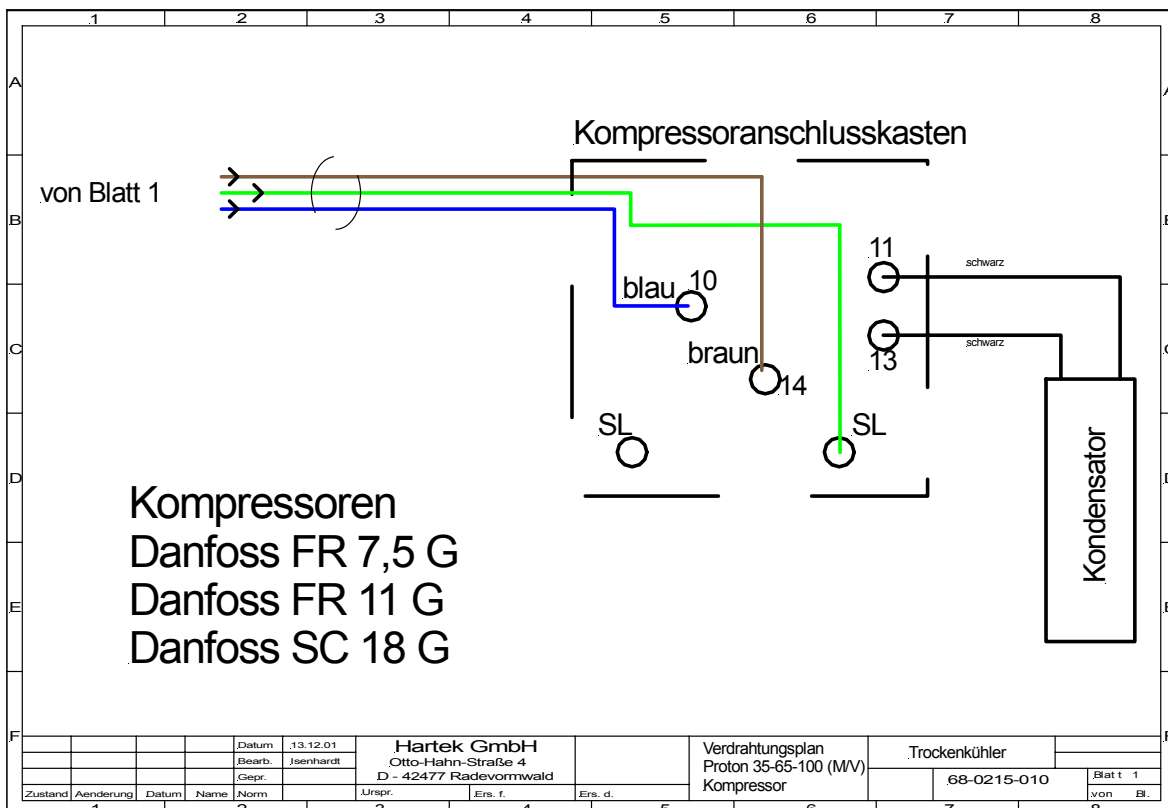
1 2 3 4 5 6 7 8

A B C D E F

Kompressoranschlusskasten

von Blatt 1

11 schwarz

blau 10

schwarz 13

braun 14

SL SL

Kondensator

Kompressoren
Danfoss FR 7,5 G
Danfoss FR 11 G
Danfoss SC 18 G

| | | | | Datum | 13.12.01 | Hartek GmbH | | Verdrahtungsplan | Trockenkühler | |
|---|---|---|---|---|---|---|---|---|---|---|
| | | | | Bearb. | Isenhardt | Otto-Hahn-Straße 4 | | Proton 35-65-100 (M/V) | | |
| | | | | Gepr. | | D - 42477 Radevormwald | | Kompressor | 68-0215-010 | Blatt 1 |
| Zustand | Aenderung | Datum | Name | Norm | | Urspr. | Ers. f. | Ers. d. | | von Bl. |

1 2 3 4 5 6 7 8